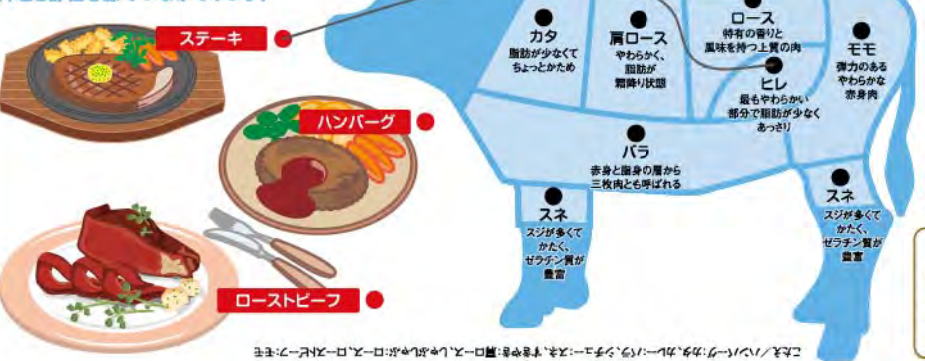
ステーキ

ハンバーグ

ローストビーフ

カタ
脂肪が少なくてちょっとかため

肩ロース
やわらかく、脂肪が霜降り状態

ロース
特有の香りと風味を持つ上質の肉

ヒレ
最もやわらかい部分で脂肪が少なくあっさり

モモ
弾力のあるやわらかな赤身肉

バラ
赤身と脂身の層から三枚肉とも呼ばれる

スネ
スジが多くてかたく、ゼラチン質が豊富

スネ
スジが多くてかたく、ゼラチン質が豊富

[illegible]